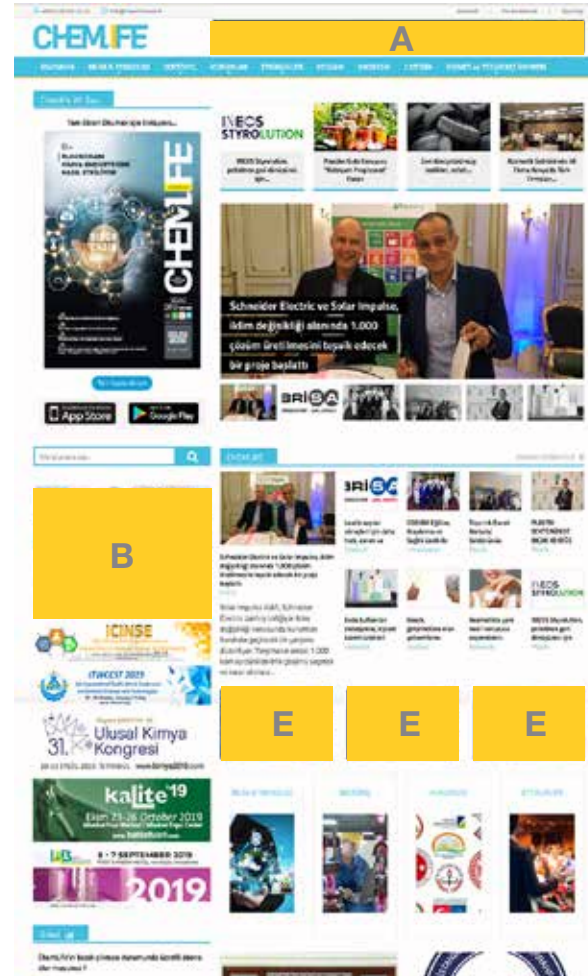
CHEMLIFE

A

INEOS STYROLUTION

Schneider Electric ve Solar Impulse, iklim değişikliği alanında 1.000 çözüm üretilmesini taahhüt edecek bir proje başlattı

App Store

Google Play

B

BRISA

INEOS STYROLUTION

ICINSE

ITWCEST 2019

31. Ulusal Kimya Kongresi

kalite'19

2019

E

E

E